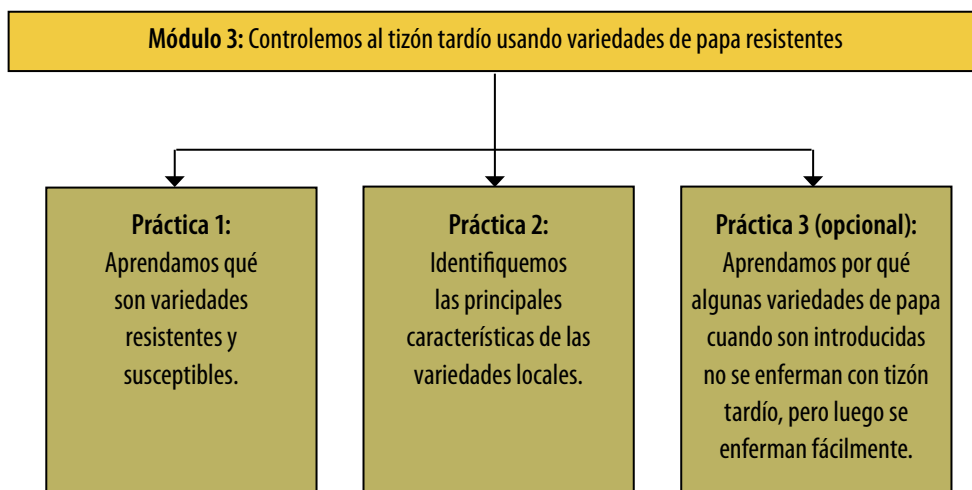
**Módulo 3:** Controlemos al tizón tardío usando variedades de papa resistentes

**Práctica 1:**
Aprendamos qué son variedades resistentes y susceptibles.

**Práctica 2:**
Identifiquemos las principales características de las variedades locales.

**Práctica 3 (opcional):**
Aprendamos por qué algunas variedades de papa cuando son introducidas no se enferman con tizón tardío, pero luego se enferman fácilmente.